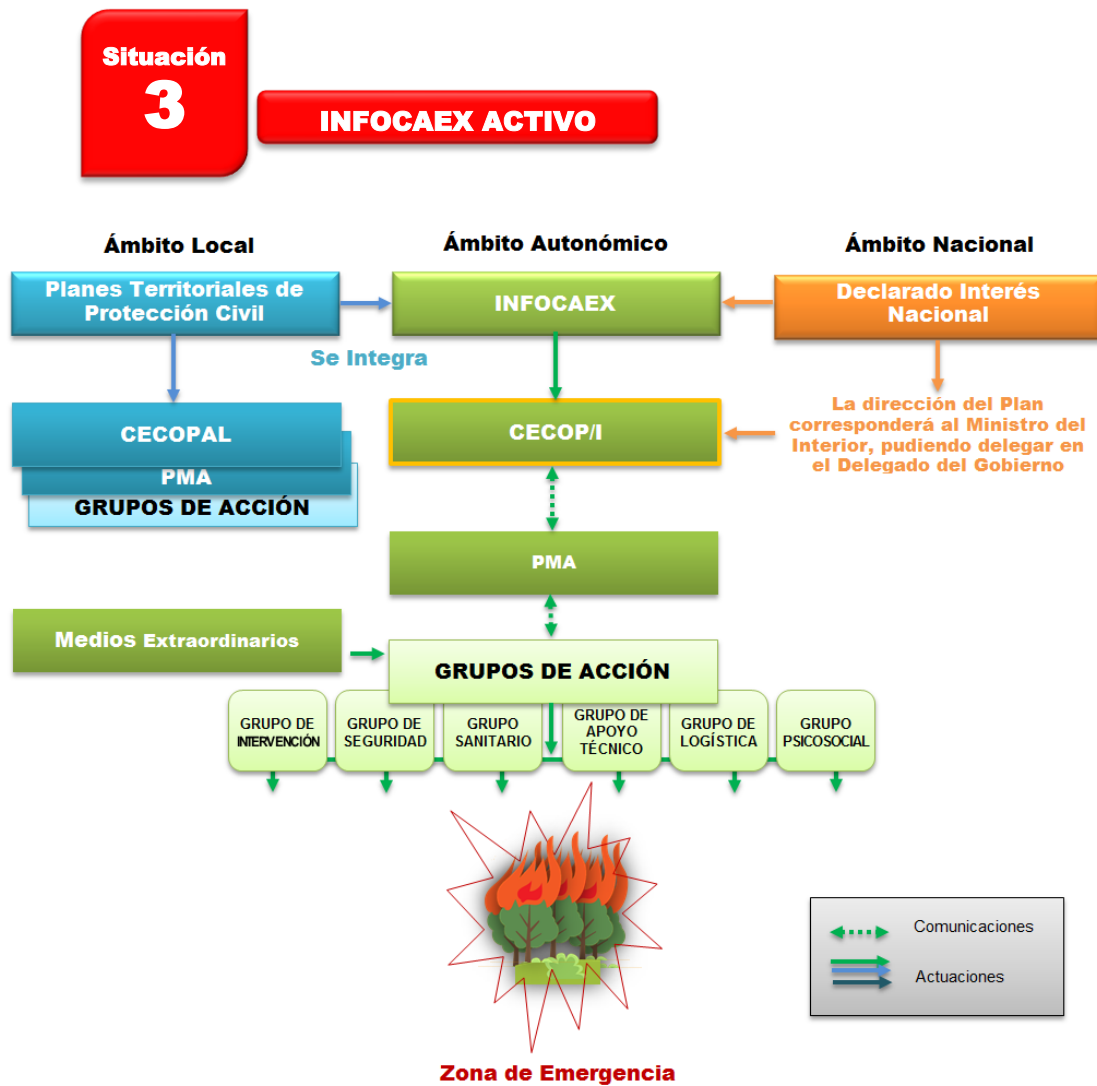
Situación
3

INFOCAEX ACTIVO

Ámbito Local

Ámbito Autonómico

Ámbito Nacional

Planes Territoriales de Protección Civil

INFOCAEX

Declarado Interés Nacional

Se Integra

CECOPAL

PMA

GRUPOS DE ACCIÓN

CECOP/I

La dirección del Plan corresponderá al Ministro del Interior, pudiendo delegar en el Delegado del Gobierno

PMA

Medios Extraordinarios

GRUPOS DE ACCIÓN

GRUPO DE INTERVENCIÓN

GRUPO DE SEGURIDAD

GRUPO SANITARIO

GRUPO DE APOYO TÉCNICO

GRUPO DE LOGÍSTICA

GRUPO PSICOSOCIAL

Comunicaciones

Actuaciones

Zona de Emergencia